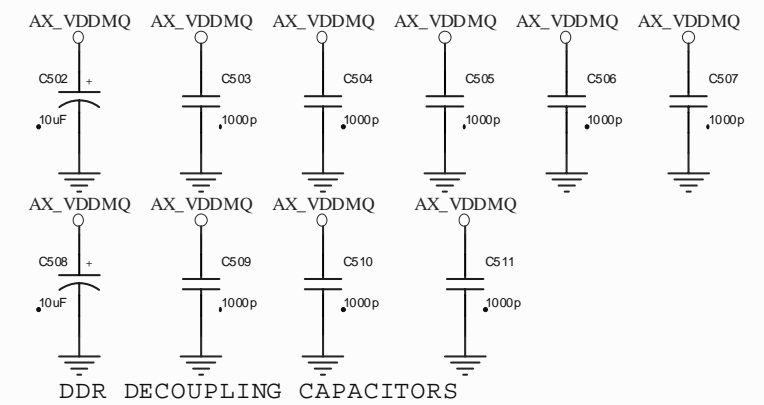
AX_VDDMQ AX_VDDMQ AX_VDDMQ AX_VDDMQ AX_VDDMQ AX_VDDMQ

C502 + 10uF
C503 1000p
C504 1000p
C505 1000p
C506 1000p
C507 1000p

AX_VDDMQ AX_VDDMQ AX_VDDMQ AX_VDDMQ

C508 + 10uF
C509 1000p
C510 1000p
C511 1000p

DDR DECOUPLING CAPACITORS